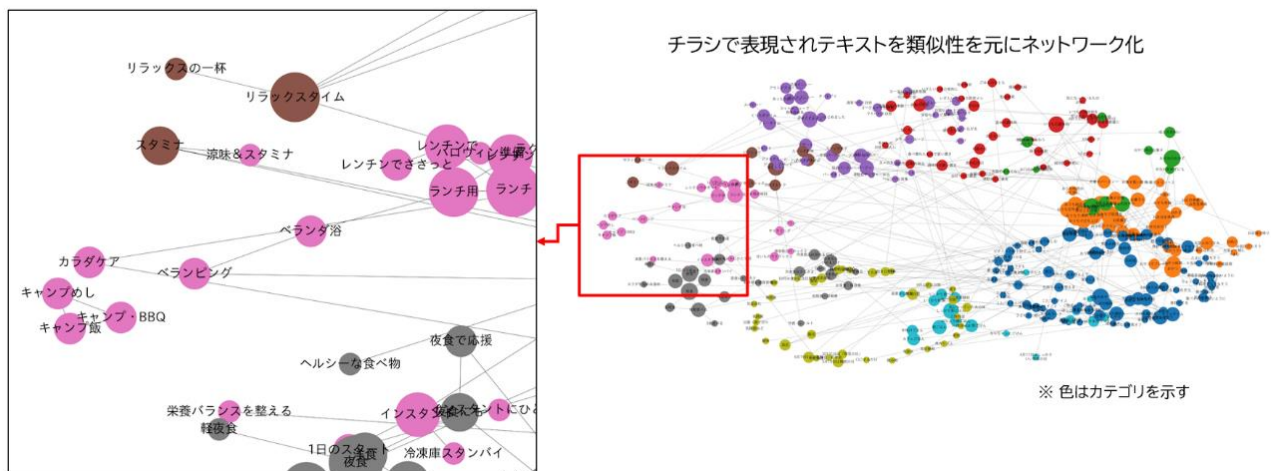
リラックスの一杯
リラックスタイム
スタミナ
涼味＆スタミナ
レンチンでささっと
レンチン
ハロウィン準備
ランチ用
ランチ
ベランダ浴
カラダケア
ベランピング
キャンプめし
キャンプ・BBQ
キャンプ飯
夜食で応援
ヘルシーな食べ物
栄養バランスを整える
軽夜食
インスタ映え
夜食
ひと
1日のスタート
冷凍庫スタンバイ
朝食

チラシで表現されテキストを類似性を元にネットワーク化

※ 色はカテゴリを示す